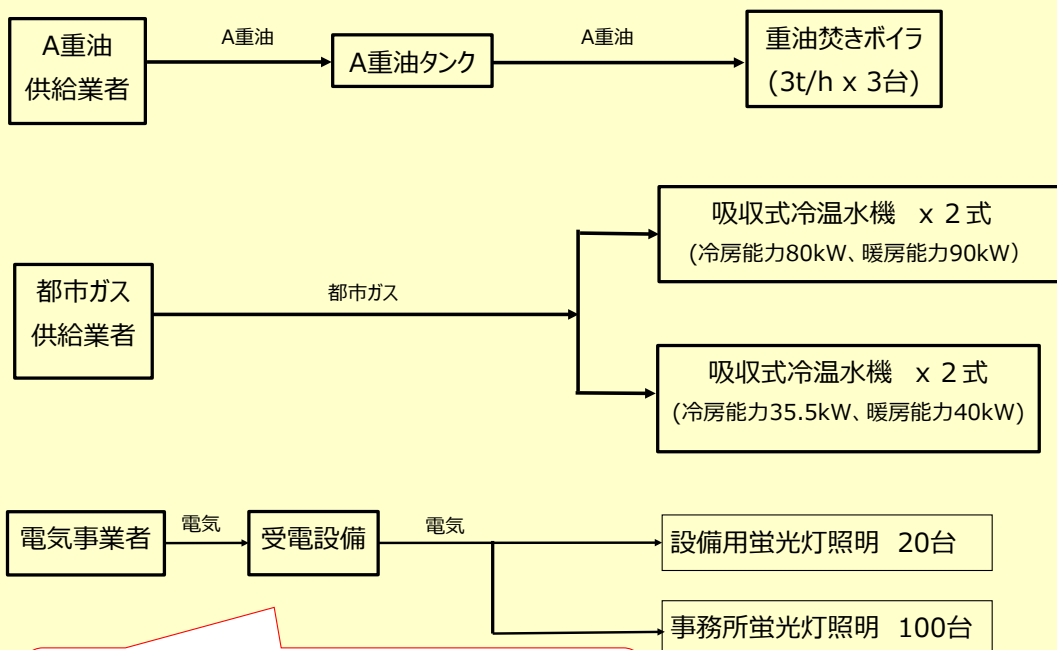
A重油
供給業者

A重油

A重油タンク

A重油

重油焚きボイラ
(3t/h x 3台)

都市ガス
供給業者

都市ガス

吸収式冷温水機 x 2 式
(冷房能力80kW、暖房能力90kW)

吸収式冷温水機 x 2 式
(冷房能力35.5kW、暖房能力40kW)

電気事業者

電気

受電設備

電気

設備用蛍光灯照明 20台

事務所蛍光灯照明 100台